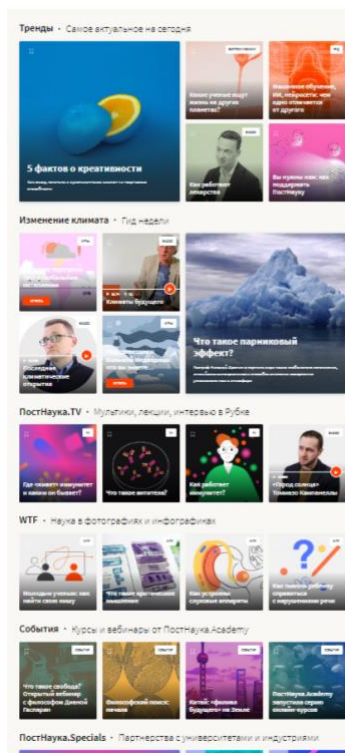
Тренды • Самое актуальное на сегодня

5 фактов о креативности

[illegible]

Какие ученые ищут жизнь на других планетах?

Машинное обучение, ИИ, нейросети: чем одно отличается от другого

Как работают лекарства

Вы нужны нам: как поддержать ПостНауку

Изменение климата • Гид недели

Климаты будущего

Что такое парниковый эффект?

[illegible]

Последний климатический открытия

ПостНаука.TV • Мультики, лекции, интервью в Рубке

Где «живет» иммунитет и каким он бывает?

Что такое антитела?

Как работает иммунитет?

«Город солнца» Томмазо Кампанеллы

WTF • Наука в фотографиях и инфографиках

Молодым ученым: как найти свою тему

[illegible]

Как устроены слуховые аппараты

Как помочь ребенку справиться с нарушением речи

События • Курсы и вебинары от ПостНаука.Academy

Что такое свобода? Открытый вебинар с философом Диной Гаспарян

Философский поиск: начало

Китай: «фишка будущего» на Земле

ПостНаука.Academy запускает серию онлайн-курсов

ПостНаука.Specials • Партнерства с университетами и индустриями